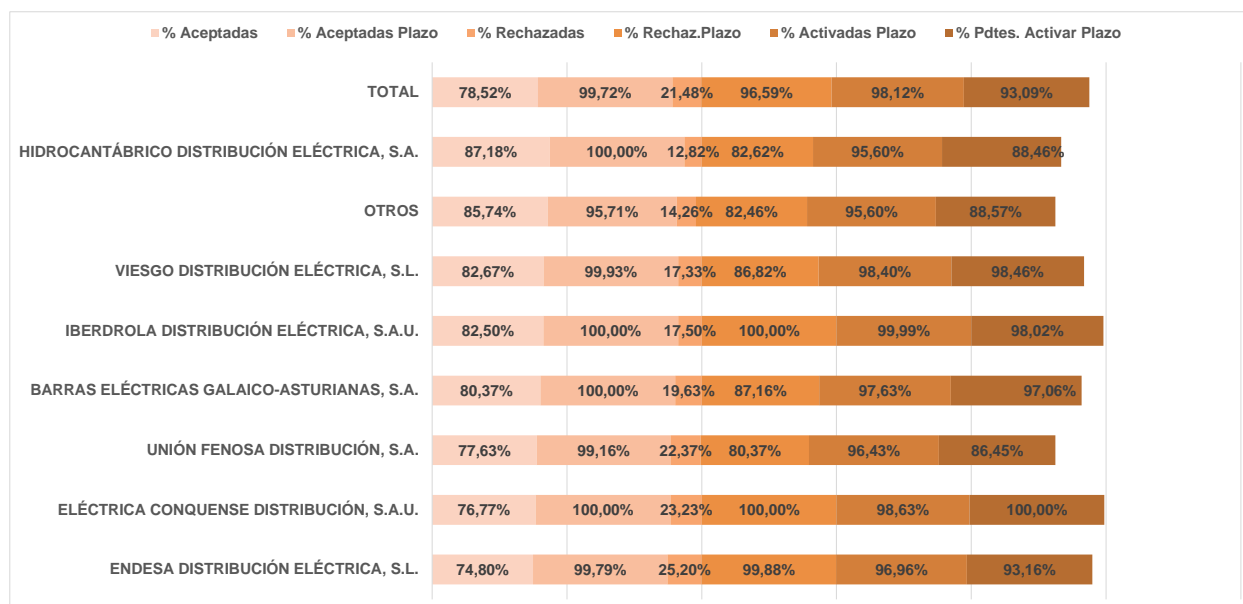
% Aceptadas % Aceptadas Plazo % Rechazadas % Rechaz.Plazo % Activadas Plazo % Pdtes. Activar Plazo

| | % Aceptadas | % Aceptadas Plazo | % Rechazadas | % Rechaz.Plazo | % Activadas Plazo | % Pdtes. Activar Plazo |
|---|---|---|---|---|---|---|
| TOTAL | 78,52% | 99,72% | 21,48% | 96,59% | 98,12% | 93,09% |
| HIDROCANTÁBRICO DISTRIBUCIÓN ELÉCTRICA, S.A. | 87,18% | 100,00% | 12,82% | 82,62% | 95,60% | 88,46% |
| OTROS | 85,74% | 95,71% | 14,26% | 82,46% | 95,60% | 88,57% |
| VIESGO DISTRIBUCIÓN ELÉCTRICA, S.L. | 82,67% | 99,93% | 17,33% | 86,82% | 98,40% | 98,46% |
| IBERDROLA DISTRIBUCIÓN ELÉCTRICA, S.A.U. | 82,50% | 100,00% | 17,50% | 100,00% | 99,99% | 98,02% |
| BARRAS ELÉCTRICAS GALAICO-ASTURIANAS, S.A. | 80,37% | 100,00% | 19,63% | 87,16% | 97,63% | 97,06% |
| UNIÓN FENOSA DISTRIBUCIÓN, S.A. | 77,63% | 99,16% | 22,37% | 80,37% | 96,43% | 86,45% |
| ELÉCTRICA CONQUENSE DISTRIBUCIÓN, S.A.U. | 76,77% | 100,00% | 23,23% | 100,00% | 98,63% | 100,00% |
| ENDESA DISTRIBUCIÓN ELÉCTRICA, S.L. | 74,80% | 99,79% | 25,20% | 99,88% | 96,96% | 93,16% |